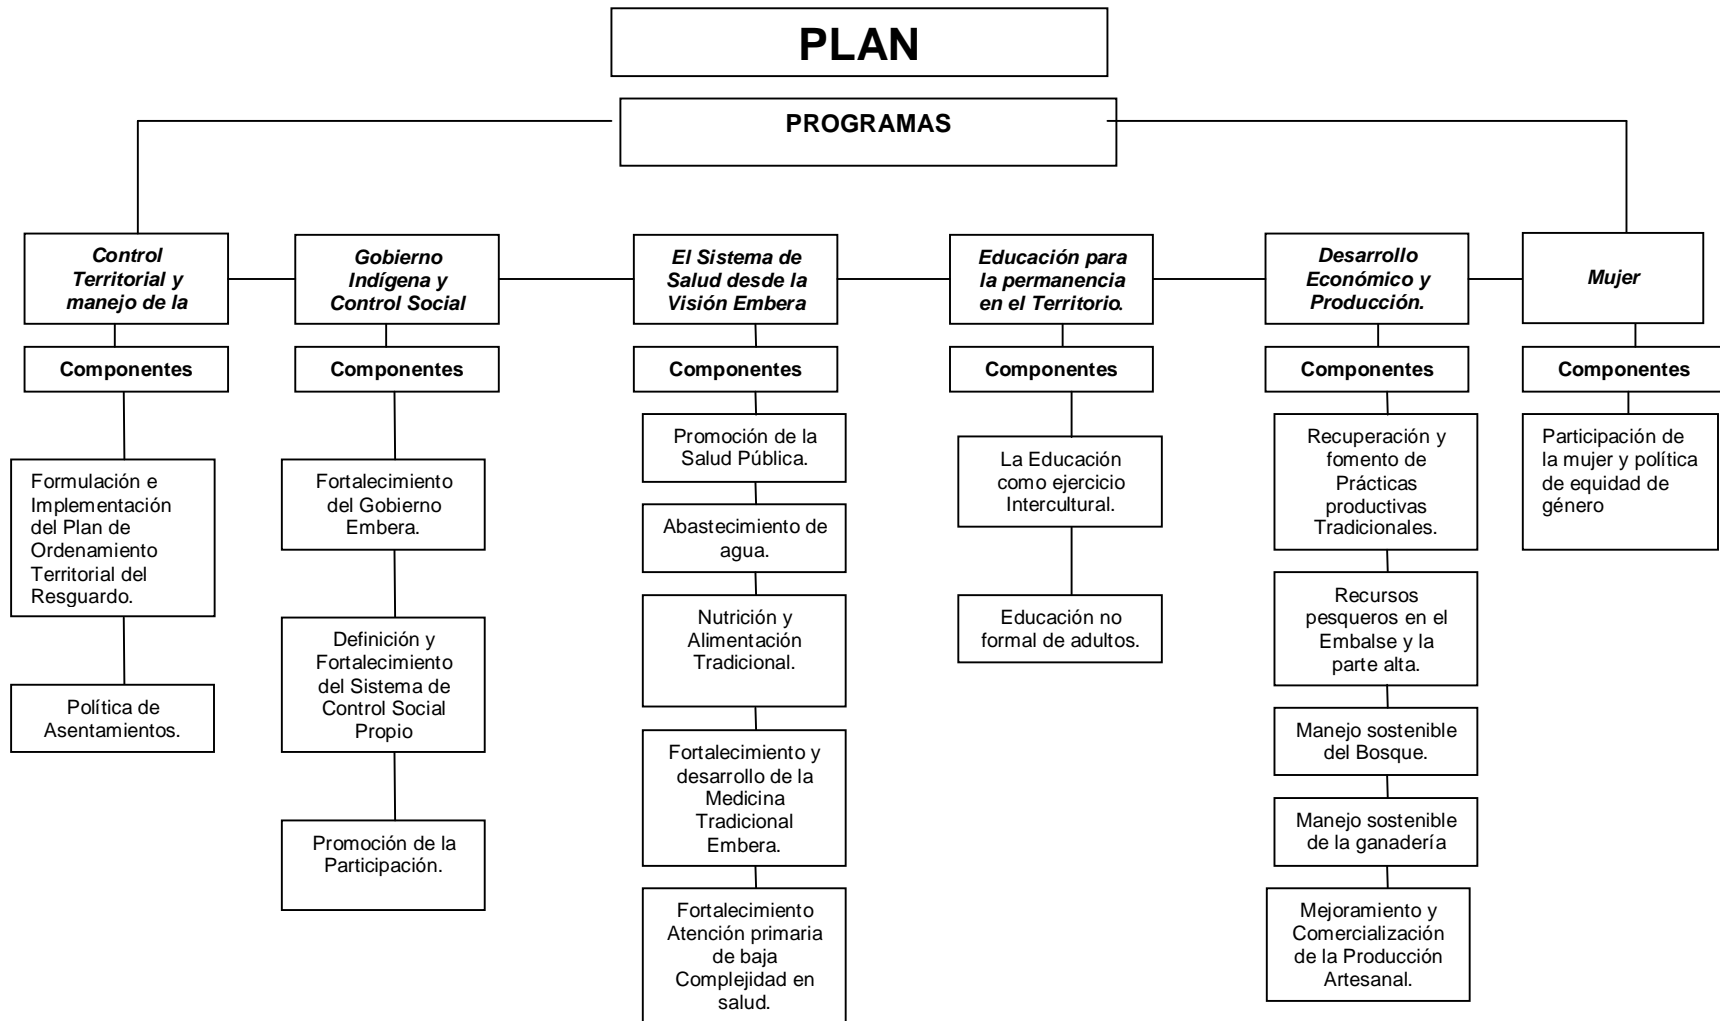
PLAN

PROGRAMAS

Control Territorial y manejo de la

Componentes

Formulación e Implementación del Plan de Ordenamiento Territorial del Resguardo.

Política de Asentamientos.

Gobierno Indígena y Control Social

Componentes

Fortalecimiento del Gobierno Embera.

Definición y Fortalecimiento del Sistema de Control Social Propio

Promoción de la Participación.

El Sistema de Salud desde la Visión Embera

Componentes

Promoción de la Salud Pública.

Abastecimiento de agua.

Nutrición y Alimentación Tradicional.

Fortalecimiento y desarrollo de la Medicina Tradicional Embera.

Fortalecimiento Atención primaria de baja Complejidad en salud.

Educación para la permanencia en el Territorio.

Componentes

La Educación como ejercicio Intercultural.

Educación no formal de adultos.

Desarrollo Económico y Producción.

Componentes

Recuperación y fomento de Prácticas productivas Tradicionales.

Recursos pesqueros en el Embalse y la parte alta.

Manejo sostenible del Bosque.

Manejo sostenible de la ganadería

Mejoramiento y Comercialización de la Producción Artesanal.

Mujer

Componentes

Participación de la mujer y política de equidad de género